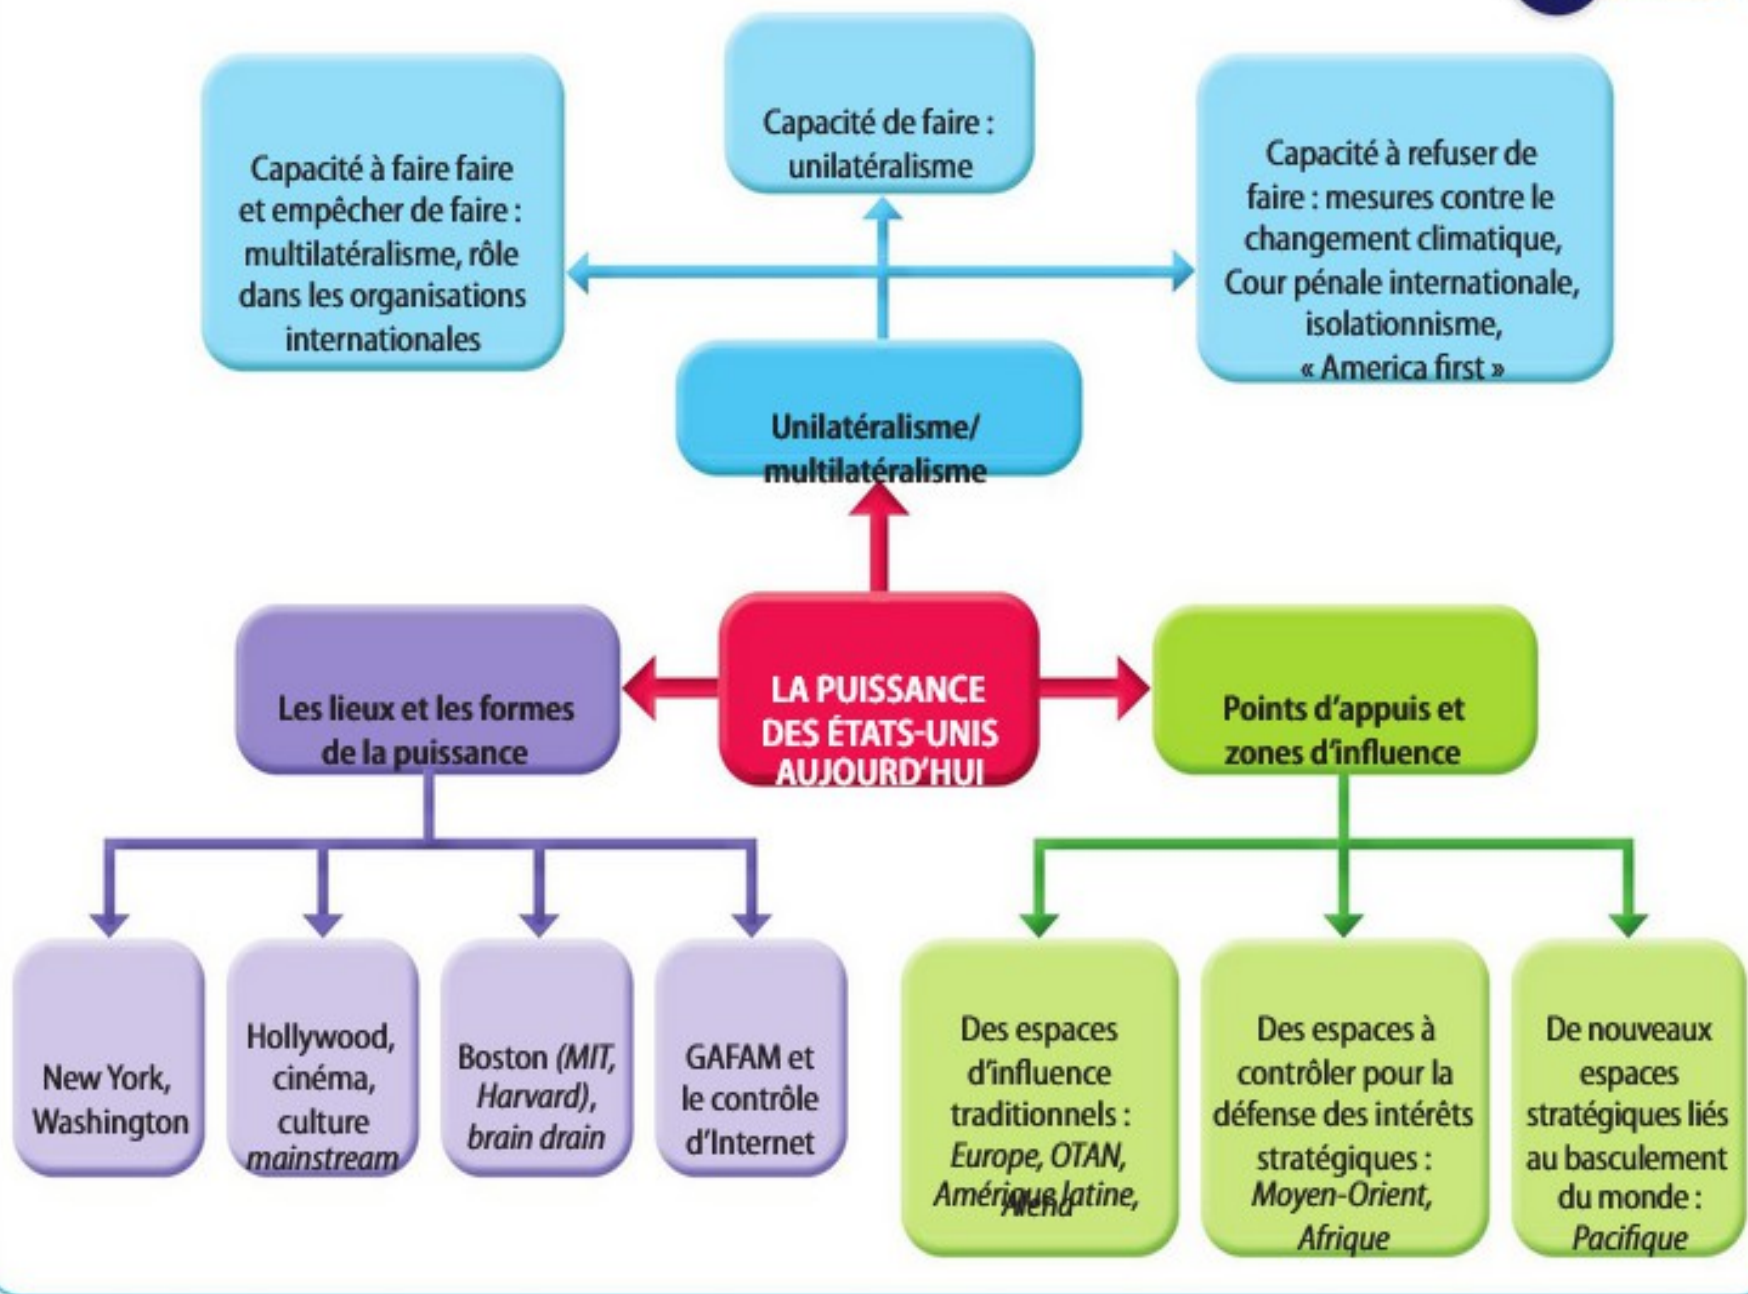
Capacité à faire faire et empêcher de faire : multilatéralisme, rôle dans les organisations internationales

Capacité de faire : unilatéralisme

Capacité à refuser de faire : mesures contre le changement climatique, Cour pénale internationale, isolationnisme, « America first »

Unilatéralisme/ multilatéralisme

Les lieux et les formes de la puissance

LA PUISSANCE DES ÉTATS-UNIS AUJOURD'HUI

Points d'appuis et zones d'influence

New York, Washington

Hollywood, cinéma, culture *mainstream*

Boston *(MIT, Harvard)*, *brain drain*

GAFAM et le contrôle d'Internet

Des espaces d'influence traditionnels : *Europe, OTAN, Amérique latine, Alena*

Des espaces à contrôler pour la défense des intérêts stratégiques : *Moyen-Orient, Afrique*

De nouveaux espaces stratégiques liés au basculement du monde : *Pacifique*